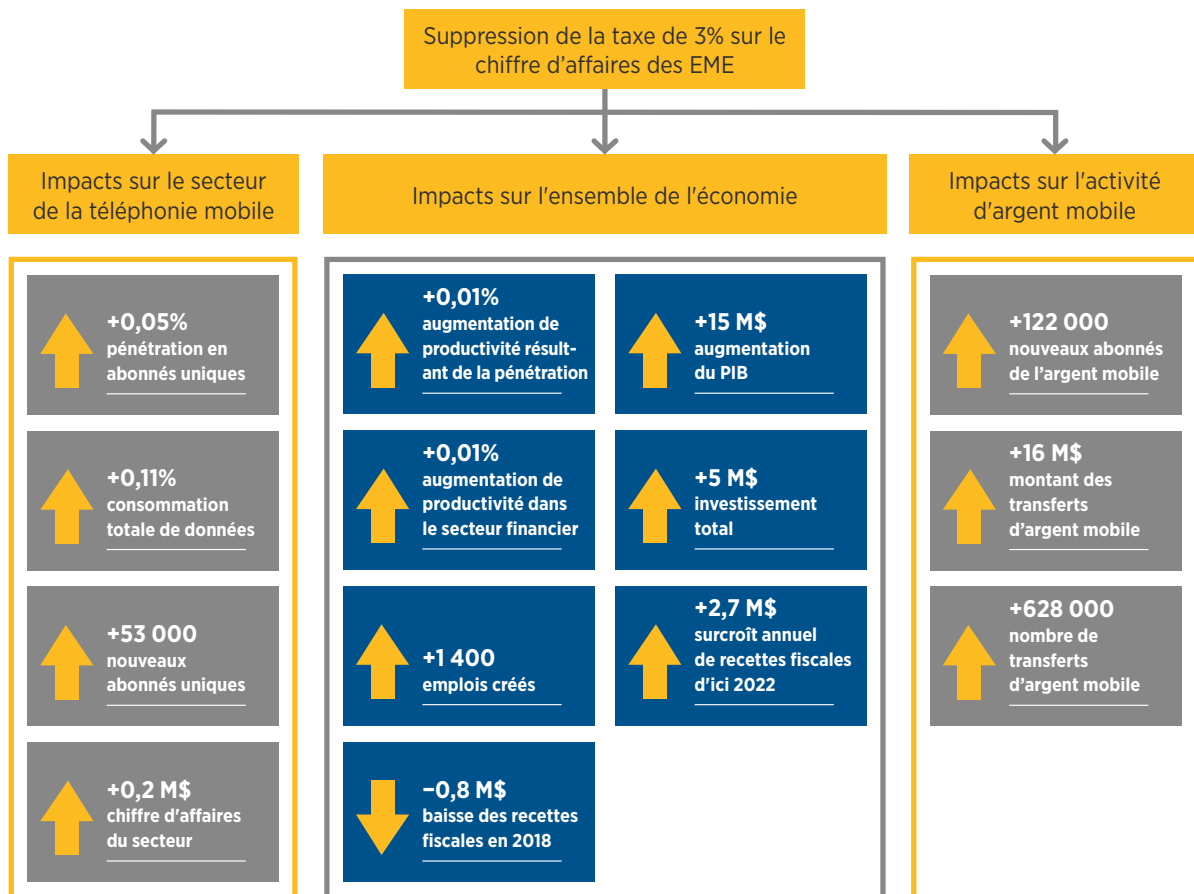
Suppression de la taxe de 3% sur le chiffre d'affaires des EME

Impacts sur le secteur de la téléphonie mobile

Impacts sur l'ensemble de l'économie

Impacts sur l'activité d'argent mobile

+0,05% pénétration en abonnés uniques

+0,11% consommation totale de données

+53 000 nouveaux abonnés uniques

+0,2 M$ chiffre d'affaires du secteur

+0,01% augmentation de productivité résultant de la pénétration

+15 M$ augmentation du PIB

+0,01% augmentation de productivité dans le secteur financier

+5 M$ investissement total

+1 400 emplois créés

+2,7 M$ surcroît annuel de recettes fiscales d'ici 2022

−0,8 M$ baisse des recettes fiscales en 2018

+122 000 nouveaux abonnés de l'argent mobile

+16 M$ montant des transferts d'argent mobile

+628 000 nombre de transferts d'argent mobile